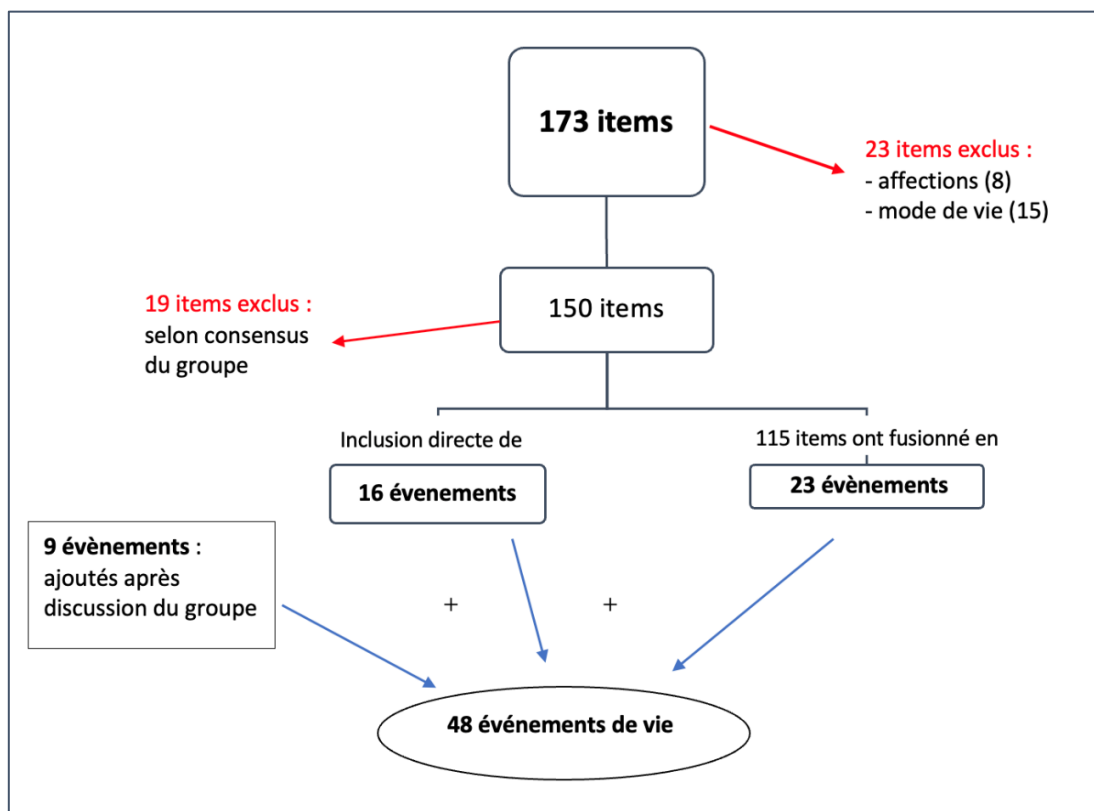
173 items

23 items exclus :
- affections (8)
- mode de vie (15)

150 items

19 items exclus :
selon consensus du groupe

Inclusion directe de

16 évenements

115 items ont fusionné en

23 évènements

9 évènements :
ajoutés après discussion du groupe

+

+

48 événements de vie